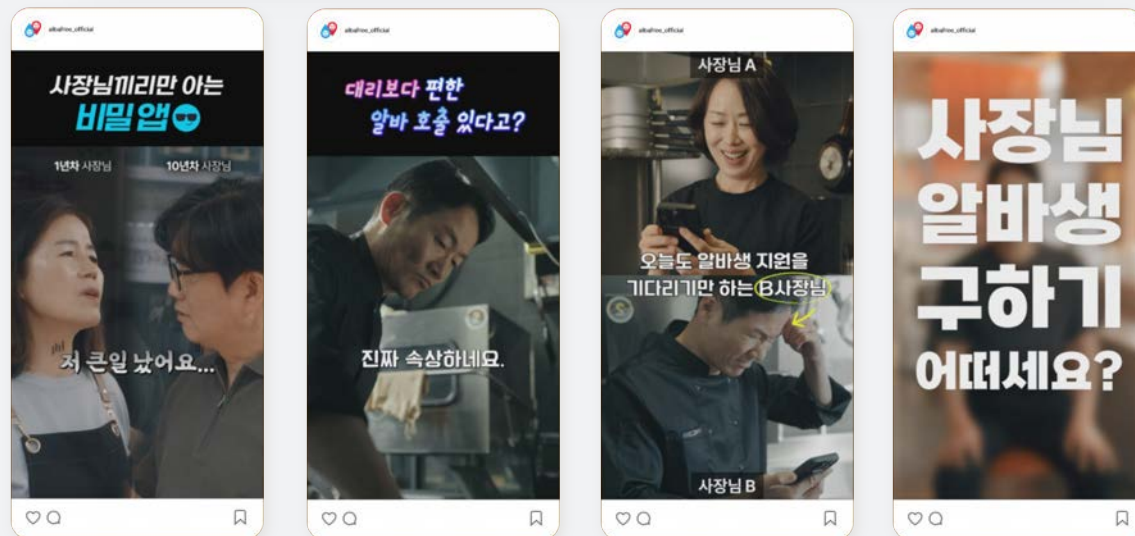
albafree_official

사장님끼리만 아는
비밀 앱

1년차 사장님
10년차 사장님

저 큰일 났어요...

albafree_official

대리보다 편한
알바 호출 있다고?

진짜 속상하네요.

albafree_official

사장님 A

오늘도 알바생 지원을
기다리기만 하는 B사장님

사장님 B

albafree_official

사장님
알바생
구하기
어떠세요?